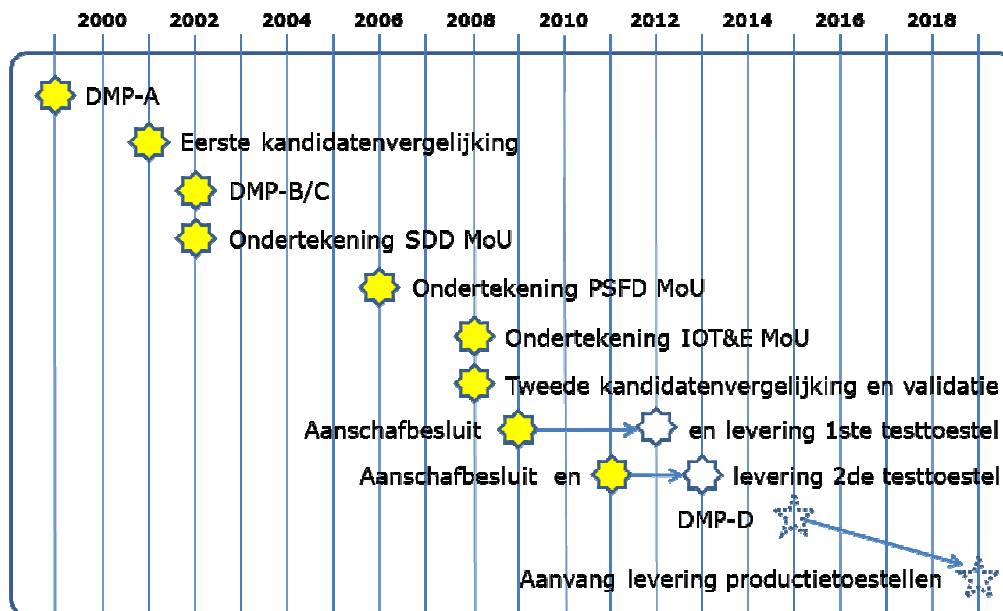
2000 2002 2004 2006 2008 2010 2012 2014 2016 2018

DMP-A

Eerste kandidatenvergelijking

DMP-B/C

Ondertekening SDD MoU

Ondertekening PSFD MoU

Ondertekening IOT&E MoU

Tweede kandidatenvergelijking en validatie

Aanschafbesluit en levering 1ste testtoestel

Aanschafbesluit en levering 2de testtoestel

DMP-D

Aanvang levering productietoestellen